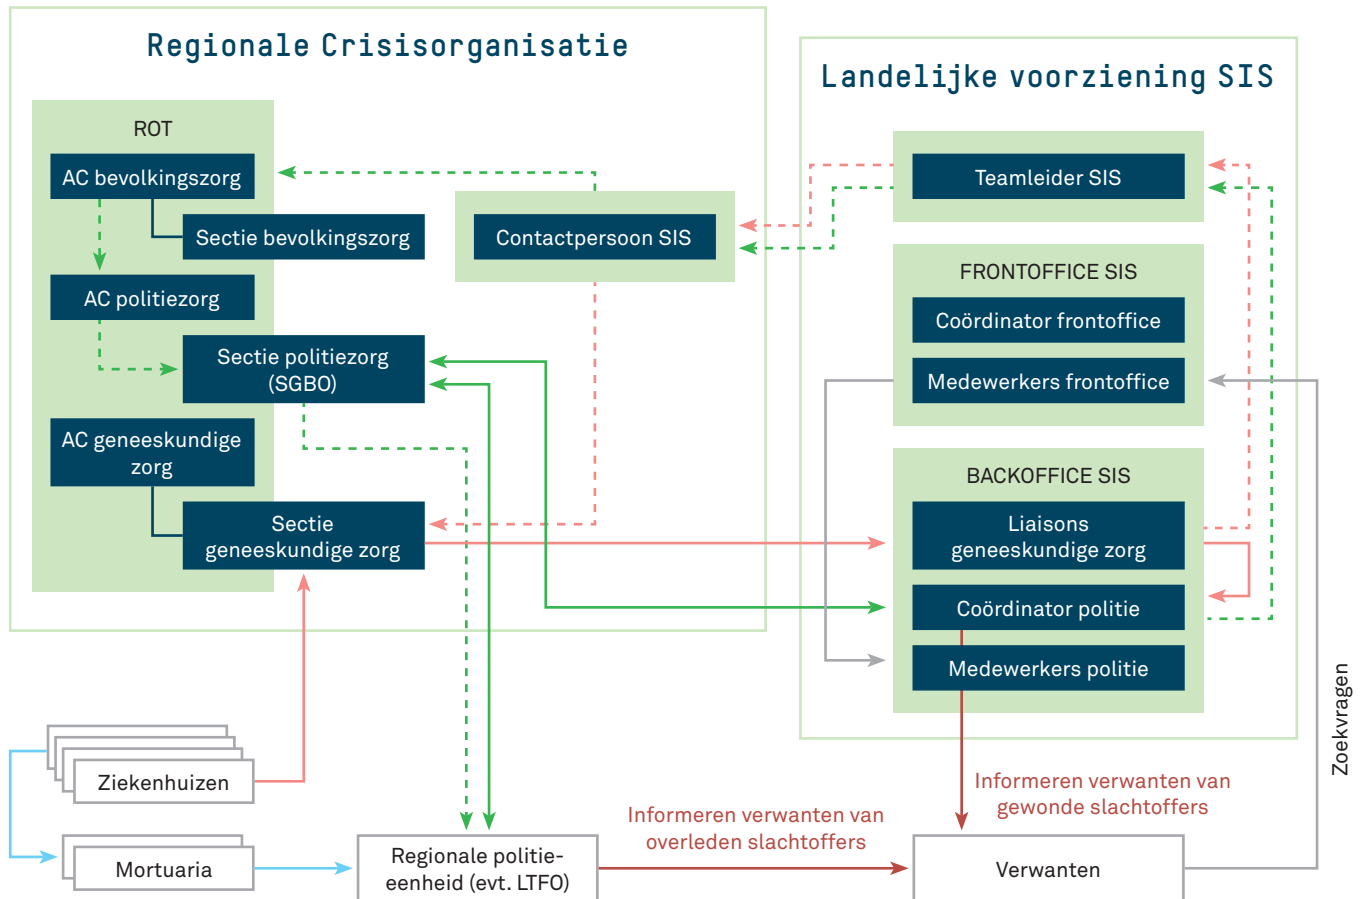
Regionale Crisisorganisatie

ROT

AC bevolkingszorg

Sectie bevolkingszorg

AC politiezorg

Sectie politiezorg (SGBO)

AC geneeskundige zorg

Sectie geneeskundige zorg

Contactpersoon SIS

Landelijke voorziening SIS

Teamleider SIS

FRONTOFFICE SIS

Coördinator frontoffice

Medewerkers frontoffice

BACKOFFICE SIS

Liaisons geneeskundige zorg

Coördinator politie

Medewerkers politie

Zoekvragen

Ziekenhuizen

Mortuaria

Regionale politie-eenheid (evt. LTFO)

Informeren verwanten van overleden slachtoffers

Informeren verwanten van gewonde slachtoffers

Verwanten